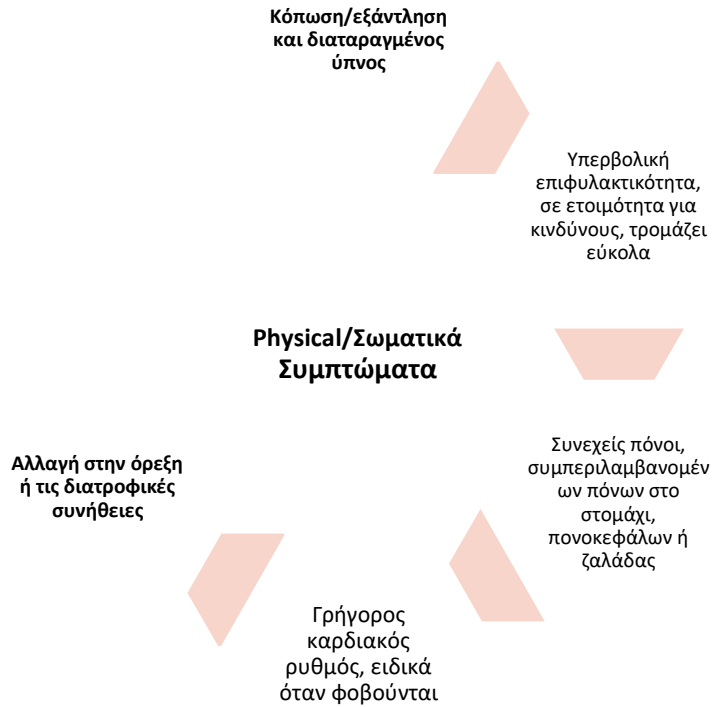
Κόπωση/εξάντληση και διαταραγμένος ύπνος

Υπερβολική επιφυλακτικότητα, σε ετοιμότητα για κινδύνους, τρομάζει εύκολα

Physical/Σωματικά Συμπτώματα

Συνεχείς πόνοι, συμπεριλαμβανομένων πόνων στο στομάχι, πονοκεφάλων ή ζαλάδας

Γρήγορος καρδιακός ρυθμός, ειδικά όταν φοβούνται

Αλλαγή στην όρεξη ή τις διατροφικές συνήθειες